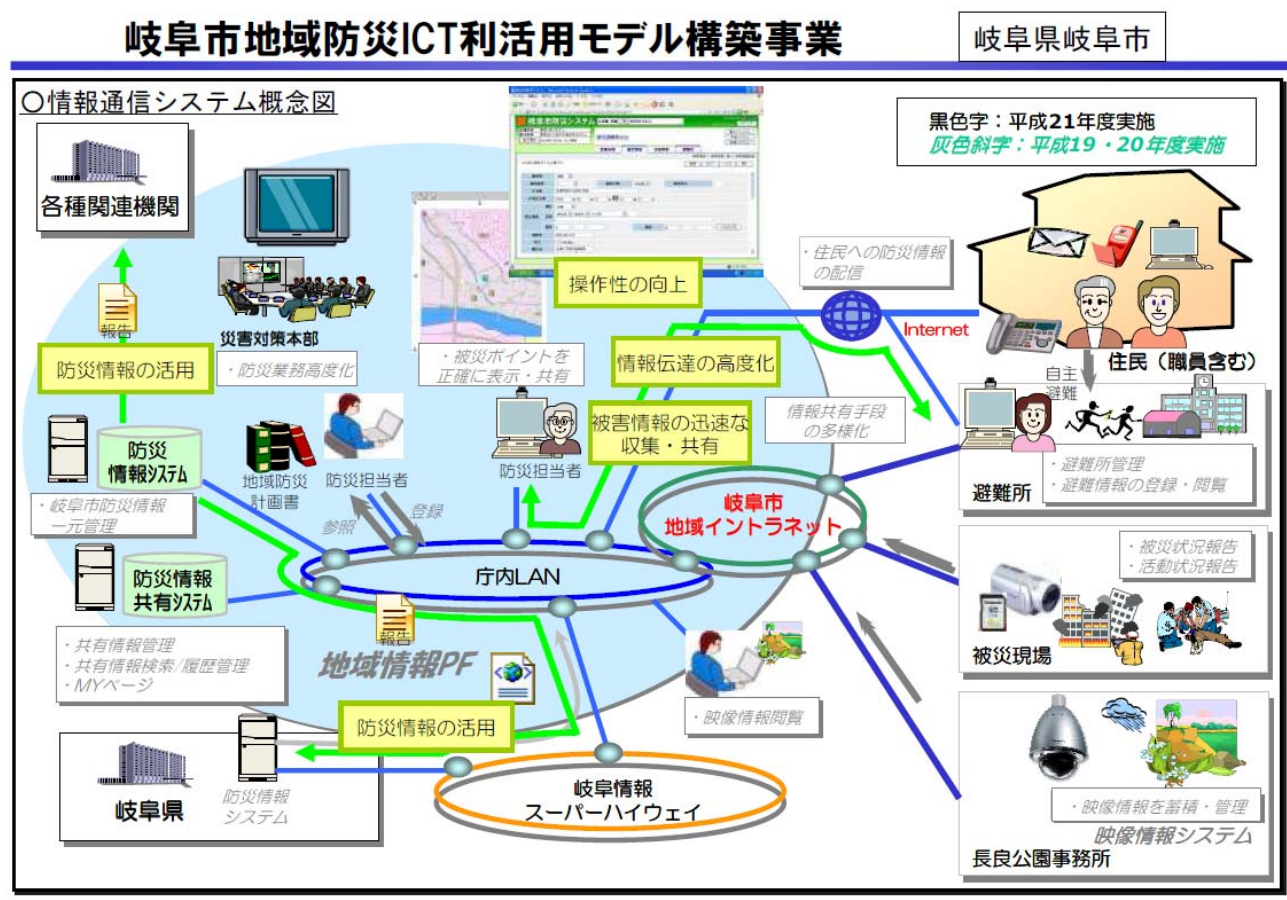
岐阜市地域防災ICT利活用モデル構築事業

岐阜県岐阜市

○情報通信システム概念図

黒色字：平成21年度実施
灰色斜字：平成19・20年度実施

各種関連機関

報告

防災情報の活用

災害対策本部

・防災業務高度化

・被災ポイントを正確に表示・共有

操作性の向上

情報伝達の高度化

被害情報の迅速な収集・共有

・住民への防災情報の配信

Internet

住民（職員含む）

自主避難

情報共有手段の多様化

避難所

・避難所管理
・避難情報の登録・閲覧

防災情報システム

・岐阜市防災情報一元管理

地域防災計画書

防災担当者

防災担当者

参照

登録

岐阜市地域イントラネット

庁内LAN

防災情報共有システム

・共有情報管理
・共有情報検索/履歴管理
・MYページ

報告

地域情報PF

・被災状況報告
・活動状況報告

被災現場

・映像情報閲覧

防災情報の活用

岐阜県

防災情報システム

岐阜情報スーパーハイウェイ

・映像情報を蓄積・管理

映像情報システム

長良公園事務所